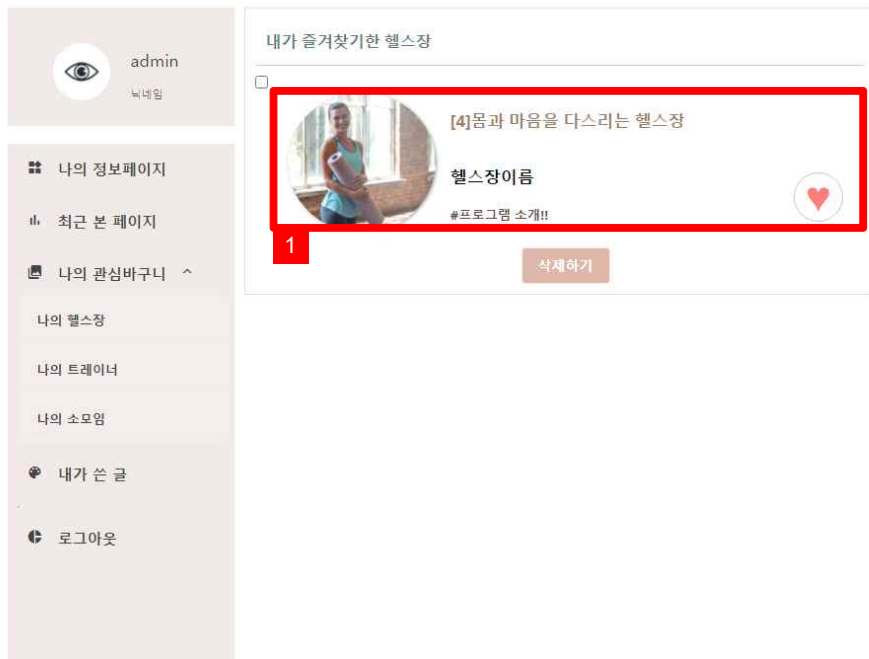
admin
닉네임

나의 정보페이지
최근 본 페이지
나의 관심바구니 ^
나의 헬스장
나의 트레이너
나의 소모임
내가 쓴 글
로그아웃

내가 즐겨찾기한 헬스장

[4]몸과 마음을 다스리는 헬스장
헬스장이름
#프로그램 소개!!

1

삭제하기